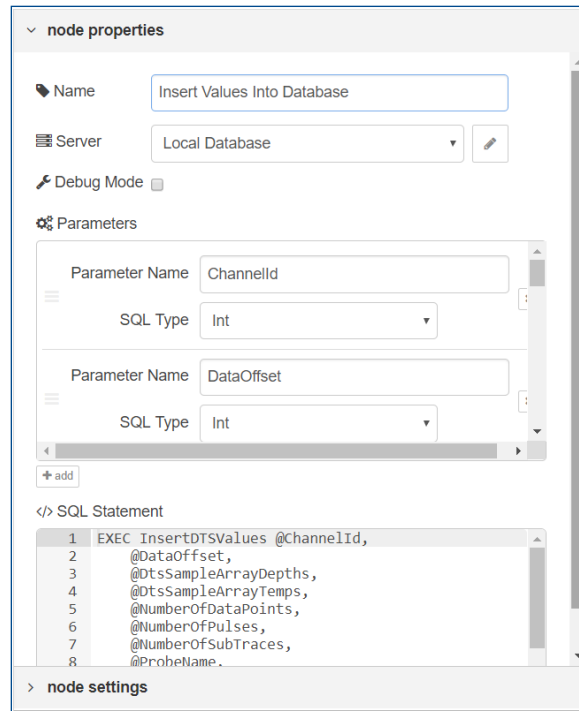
node properties

Name Insert Values Into Database

Server Local Database

Debug Mode

Parameters

Parameter Name ChannelId

SQL Type Int

Parameter Name DataOffset

SQL Type Int

+ add

</> SQL Statement

1 EXEC InsertDTSValues @ChannelId,
2 @DataOffset,
3 @DtsSampleArrayDepths,
4 @DtsSampleArrayTemps,
5 @NumberOfDataPoints,
6 @NumberOfPulses,
7 @NumberOfSubTraces,
8 @ProbeName,

node settings